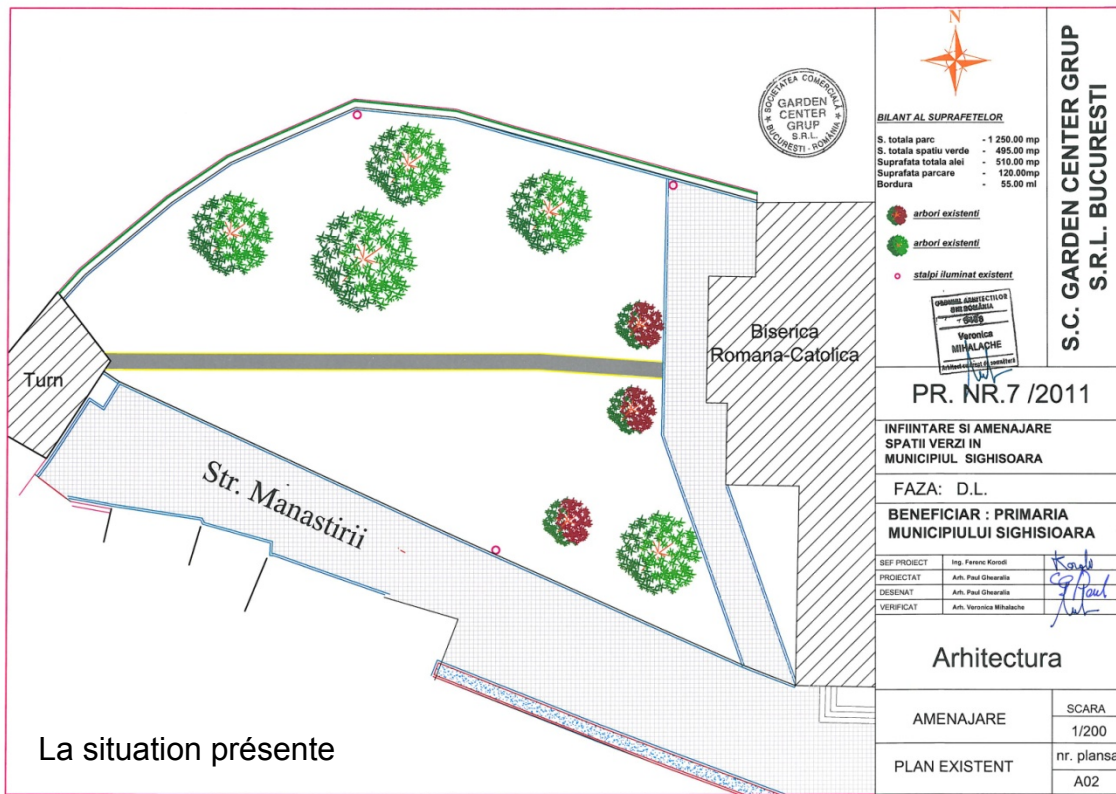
SOCIETATEA COMERCIALĂ GARDEN CENTER GRUP S.R.L. BUCUREȘTI - ROMÂNIA

Turn

Biserica Romana-Catolica

Str. Manastirii

La situation présente

N

BILANT AL SUPRAFETELOR

S. totala parc - 1 250.00 mp
S. totala spatiu verde - 495.00 mp
Suprafata totala alei - 510.00 mp
Suprafata parcare - 120.00mp
Bordura - 55.00 ml

arbori existenti

arbori existenti

stalpi iluminat existent

ORDINUL ARHITECTILOR DIN ROMÂNIA
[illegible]
Veronica MIHALACHE
Arhitect cu drept de semnătură

S.C. GARDEN CENTER GRUP S.R.L. BUCURESTI

PR. NR.7 /2011

INFIINTARE SI AMENAJARE SPATII VERZI IN MUNICIPIUL SIGHISOARA

FAZA: D.L.

BENEFICIAR : PRIMARIA MUNICIPIULUI SIGHISIOARA

| SEF PROIECT | Ing. Ferenc Korodi | Korodi |
|---|---|---|
| PROIECTAT | Arh. Paul Ghearalia | Paul |
| DESENAT | Arh. Paul Ghearalia | |
| VERIFICAT | Arh. Veronica Mihalache | |

Arhitectura

| AMENAJARE | SCARA |
|---|---|
| | 1/200 |
| PLAN EXISTENT | nr. plansa |
| | A02 |